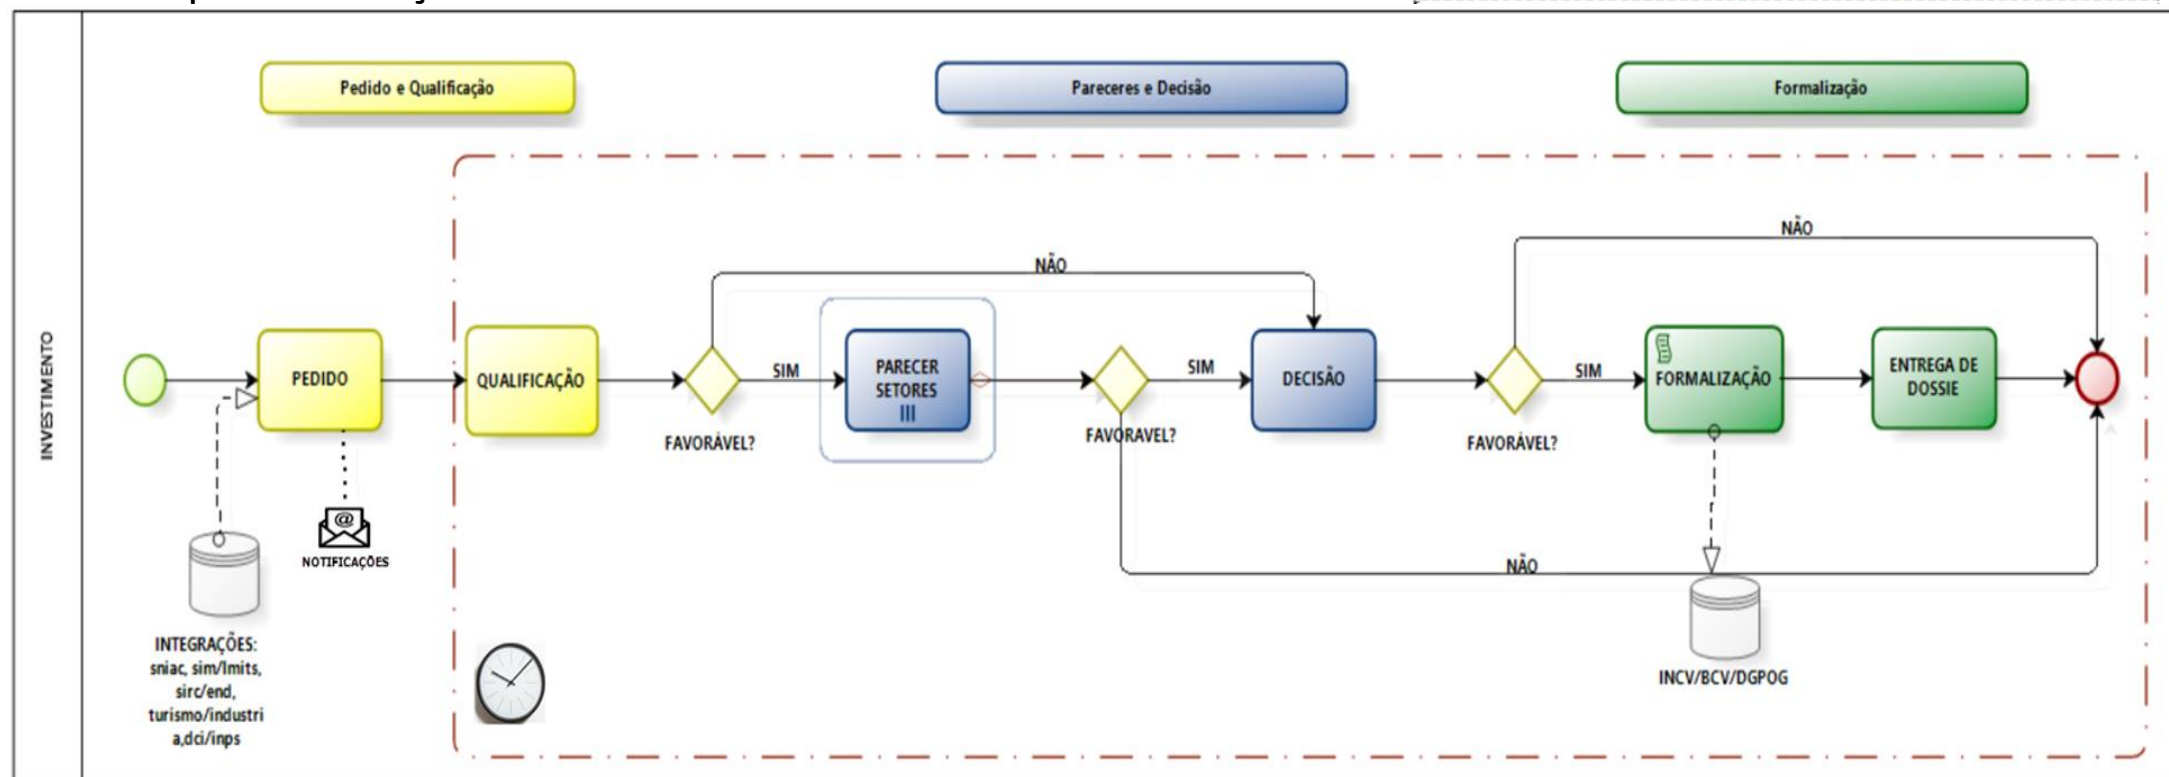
INVESTIMENTO

Pedido e Qualificação

Pareceres e Decisão

Formalização

PEDIDO

QUALIFICAÇÃO

FAVORÁVEL?

SIM

NÃO

PARECER SETORES

FAVORAVEL?

SIM

DECISÃO

FAVORÁVEL?

SIM

NÃO

FORMALIZAÇÃO

ENTREGA DE DOSSIE

NÃO

NOTIFICAÇÕES

INTEGRAÇÕES: sniac, sim/lmits, sirc/end, turismo/industria,dci/inps

INCV/BCV/DGPOG